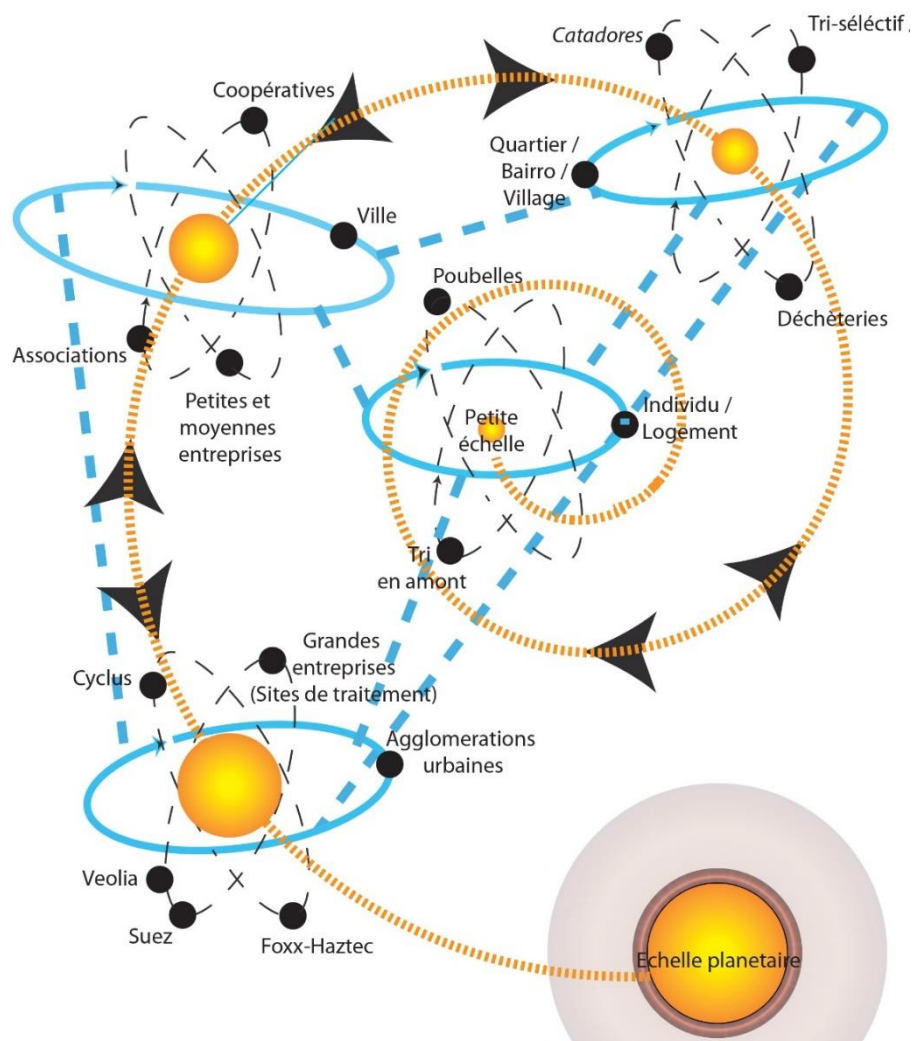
Catadores

Tri-séléctif ,

Coopératives

Quartier / Bairro / Village

Ville

Poubelles

Déchèteries

Associations

Petites et moyennes entreprises

Petite échelle

Individu / Logement

Tri en amont

Cyclus

Grandes entreprises (Sites de traitement)

Agglomerations urbaines

Veolia

Suez

Foxx-Haztec

Echelle planetaire